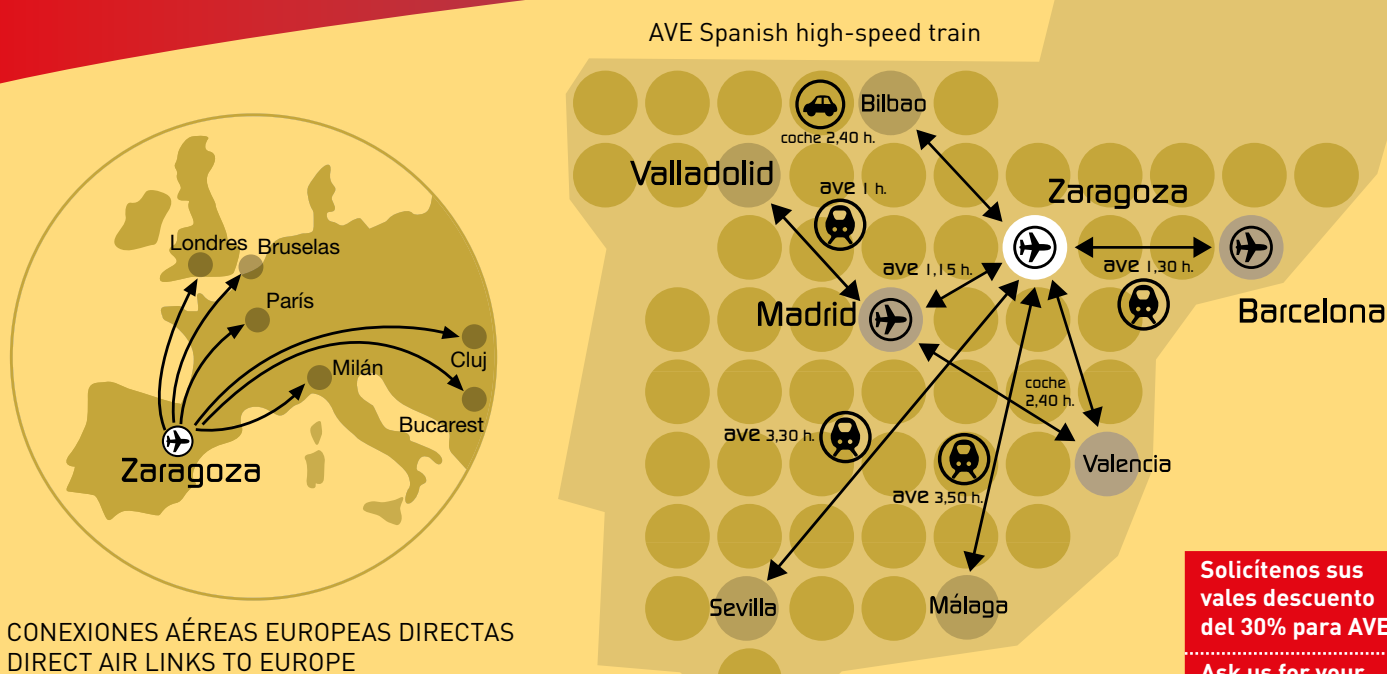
AVE Spanish high-speed train

Londres
Bruselas
París
Cluj
Milán
Bucarest
Zaragoza

CONEXIONES AÉREAS EUROPEAS DIRECTAS
DIRECT AIR LINKS TO EUROPE

Bilbao
coche 2,40 h.
Valladolid
ave 1 h.
Zaragoza
ave 1,15 h.
ave 1,30 h.
Madrid
Barcelona
coche 2,40 h.
ave 3,30 h.
ave 3,50 h.
Valencia
Sevilla
Málaga

Solicítenos sus vales descuento del 30% para AVE

Ask us for your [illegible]